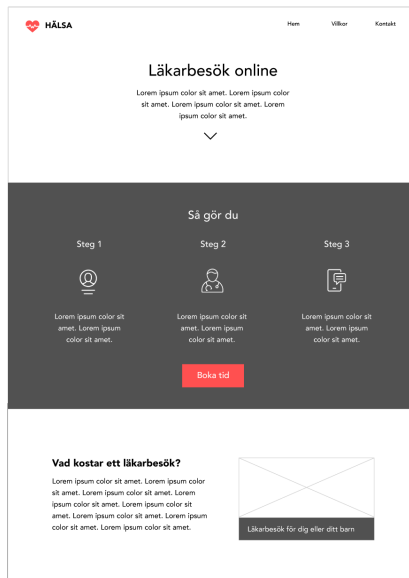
HÄLSA

Hem Villkor Kontakt

Läkarbesök online

Lorem ipsum color sit amet. Lorem ipsum color sit amet. Lorem ipsum color sit amet. Lorem ipsum color sit amet.

Så gör du

Steg 1

Lorem ipsum color sit amet. Lorem ipsum color sit amet.

Steg 2

Lorem ipsum color sit amet. Lorem ipsum color sit amet.

Steg 3

Lorem ipsum color sit amet. Lorem ipsum color sit amet.

Boka tid

Vad kostar ett läkarbesök?

Lorem ipsum color sit amet. Lorem ipsum color sit amet. Lorem ipsum color sit amet. Lorem ipsum color sit amet. Lorem ipsum color sit amet. Lorem ipsum color sit amet. Lorem ipsum color sit amet. Lorem ipsum color sit amet. Lorem ipsum color sit amet.

Läkarbesök för dig eller ditt barn